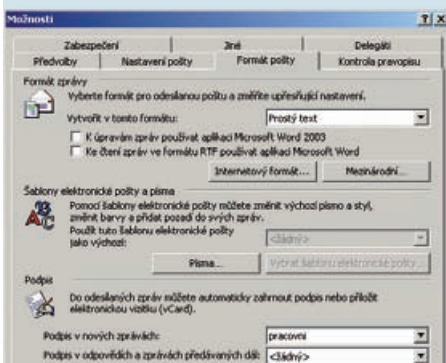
Možnosti

?|X

Zabezpečení | Jiné | Delegáti
Předvolby | Nastavení pošty | Formát pošty | Kontrola pravopisu

Formát zprávy

Vyberte formát pro odesílanou poštu a změňte upřesňující nastavení.

Vytvořit v tomto formátu: Prostý text

K úpravám zpráv používat aplikaci Microsoft Word 2003

Ke čtení zpráv ve formátu RTF používat aplikaci Microsoft Word

Internetový formát... | Mezinárodní...

Šablony elektronické pošty a písma

Pomocí šablony elektronické pošty můžete změnit výchozí písmo a styl, změnit barvy a přidat pozadí do svých zpráv.

Použít tuto šablonu elektronické pošty jako výchozí: <žádný>

Písma... | Vybrat šablonu elektronické pošty...

Podpis

Do odesílaných zpráv můžete automaticky zahrnout podpis nebo přiložit elektronickou vizitku (vCard).

Podpis v nových zprávách: pracovní

Podpis v odpovědích a zprávách předávaných dál: <žádný>